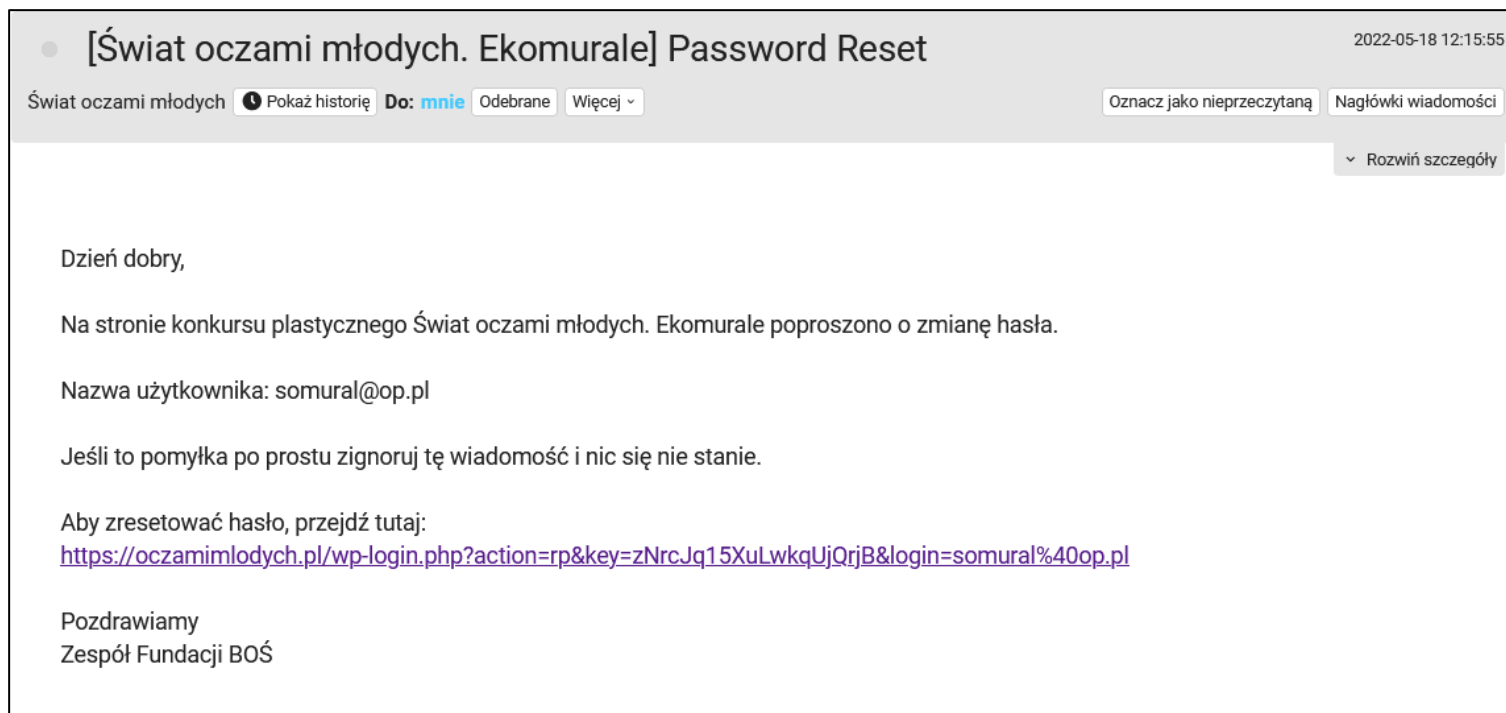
[Świat oczami młodych. Ekomurale] Password Reset

2022-05-18 12:15:55

Świat oczami młodych Pokaż historię Do: mnie Odebrane Więcej

Oznacz jako nieprzeczytaną Nagłówki wiadomości

Rozwiń szczegóły

Dzień dobry,

Na stronie konkursu plastycznego Świat oczami młodych. Ekomurale poproszono o zmianę hasła.

Nazwa użytkownika: somural@op.pl

Jeśli to pomyłka po prostu zignoruj tę wiadomość i nic się nie stanie.

Aby zresetować hasło, przejdź tutaj:
https://oczamimlodych.pl/wp-login.php?action=rp&key=zNrcJq15XuLwkqUjQrjB&login=somural%40op.pl

Pozdrawiamy
Zespół Fundacji BOŚ